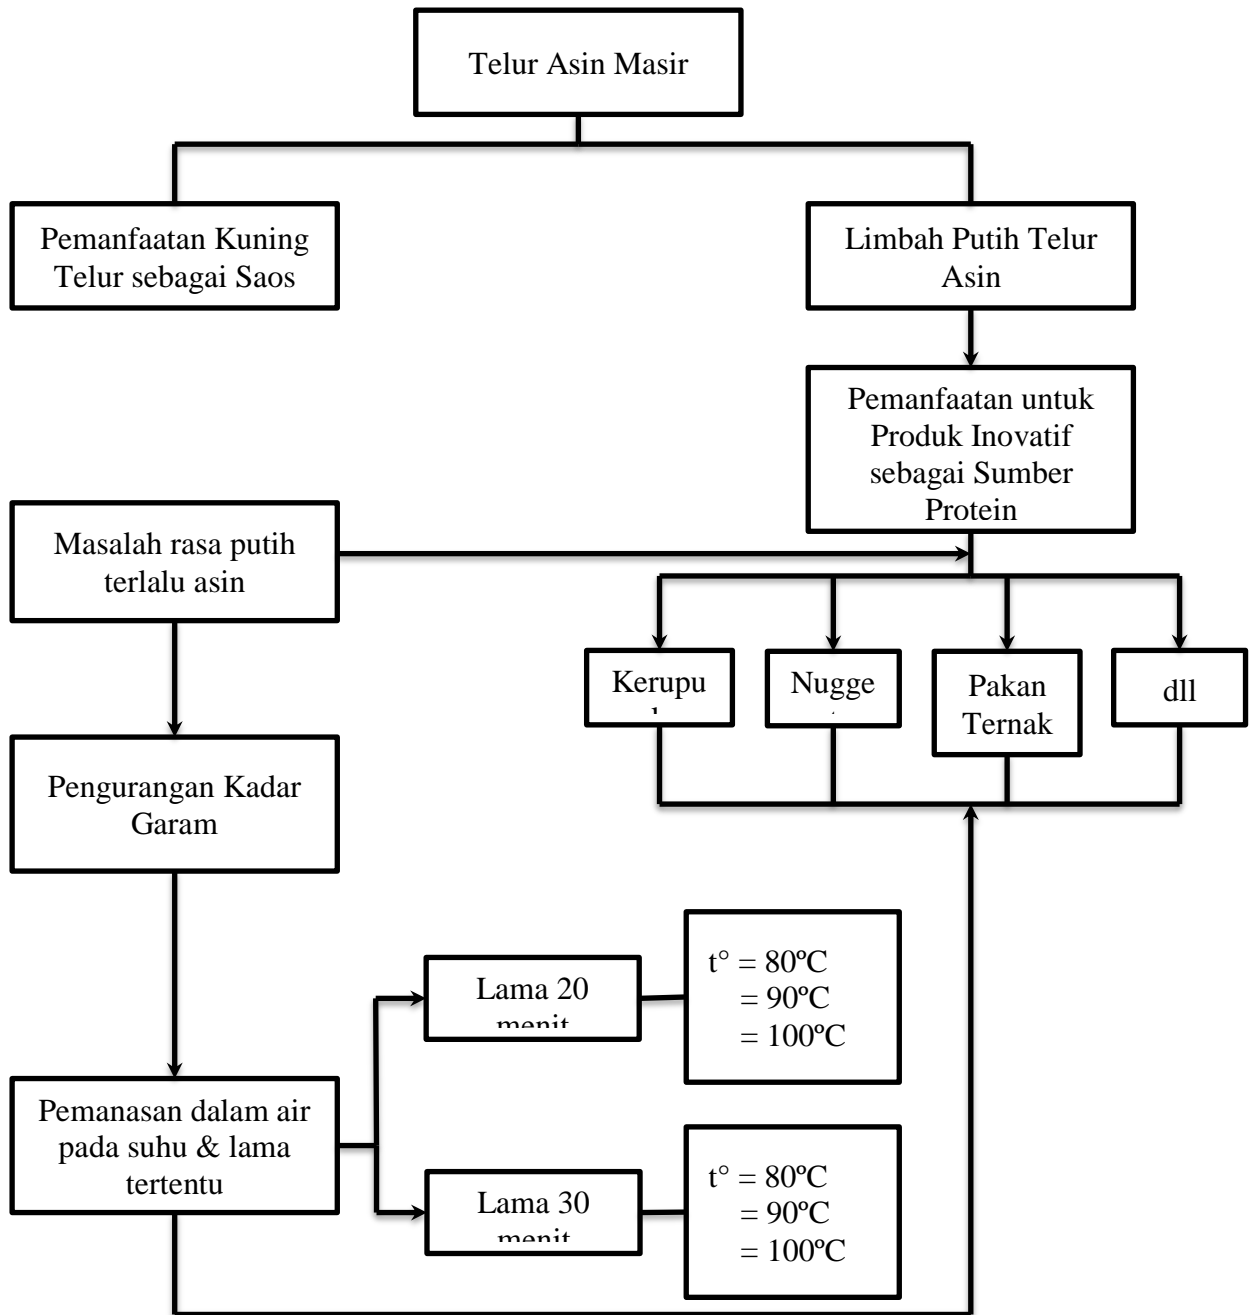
Telur Asin Masir

Pemanfaatan Kuning Telur sebagai Saos

Limbah Putih Telur Asin

Pemanfaatan untuk Produk Inovatif sebagai Sumber Protein

Masalah rasa putih terlalu asin

Kerupu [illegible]

Nugge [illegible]

Pakan Ternak

dll

Pengurangan Kadar Garam

Lama 20 menit

$t° = 80°C$
$= 90°C$
$= 100°C$

Pemanasan dalam air pada suhu & lama tertentu

Lama 30 menit

$t° = 80°C$
$= 90°C$
$= 100°C$